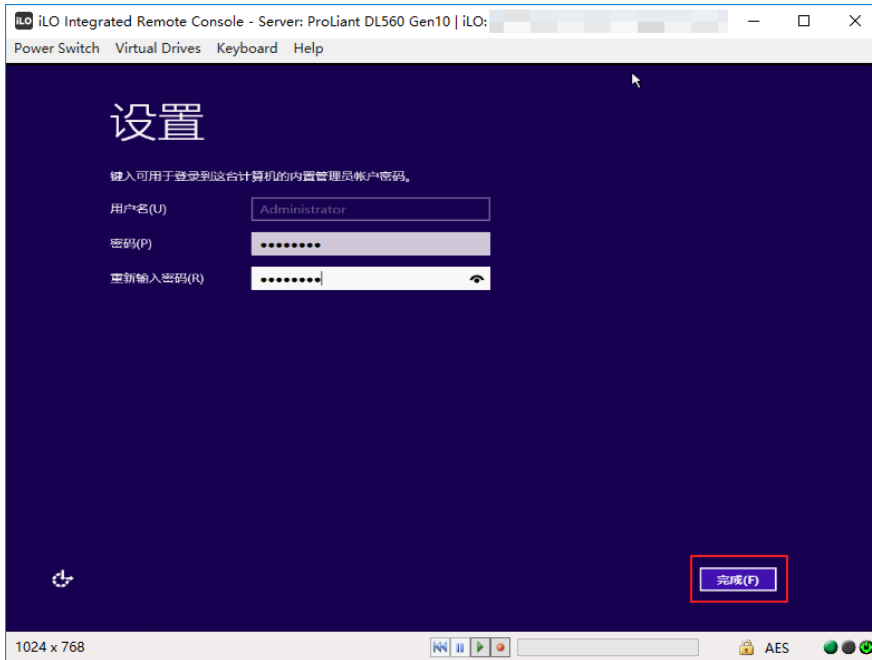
iLO iLO Integrated Remote Console - Server: ProLiant DL560 Gen10 | iLO: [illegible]

Power Switch Virtual Drives Keyboard Help

设置

键入可用于登录到这台计算机的内置管理员帐户密码。

用户名(U) Administrator

密码(P) ••••••••

重新输入密码(R) ••••••••

完成(F)

1024 x 768

AES